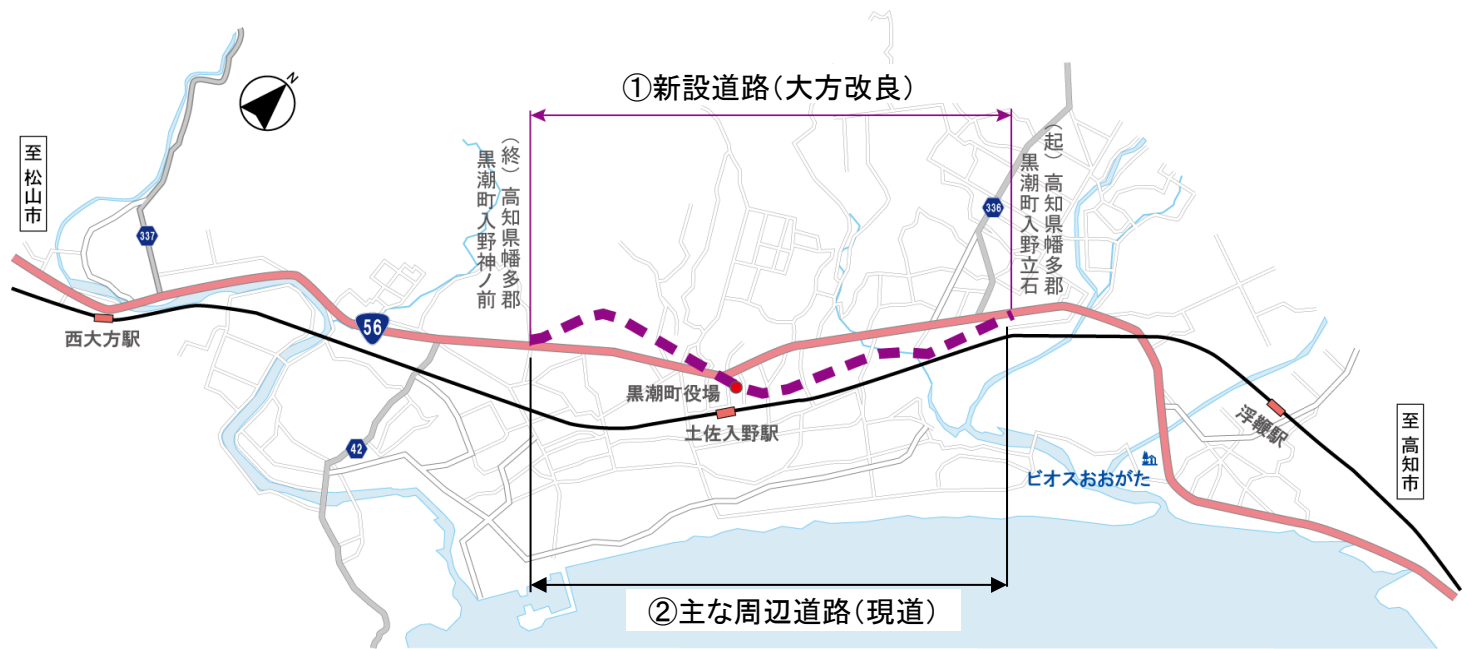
至松山市

N

337

西大方駅

56

42

(終)高知県幡多郡黒潮町入野神ノ前

①新設道路(大方改良)

(起)高知県幡多郡黒潮町入野立石

336

黒潮町役場

土佐入野駅

ビオスおおがた

浮鞭駅

至高知市

②主な周辺道路(現道)